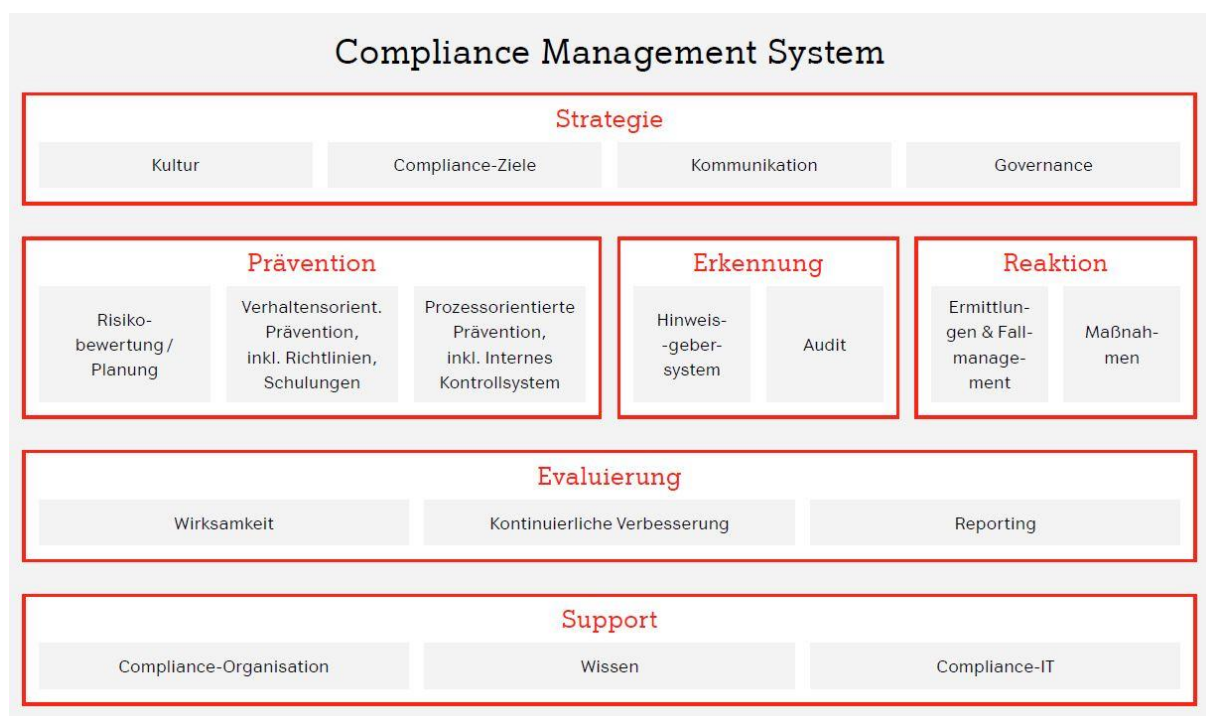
Compliance Management System

Strategie

Kultur

Compliance-Ziele

Kommunikation

Governance

Prävention

Risikobewertung / Planung

Verhaltensorient. Prävention, inkl. Richtlinien, Schulungen

Prozessorientierte Prävention, inkl. Internes Kontrollsystem

Erkennung

Hinweis--gebersystem

Audit

Reaktion

Ermittlungen & Fallmanagement

Maßnahmen

Evaluierung

Wirksamkeit

Kontinuierliche Verbesserung

Reporting

Support

Compliance-Organisation

Wissen

Compliance-IT